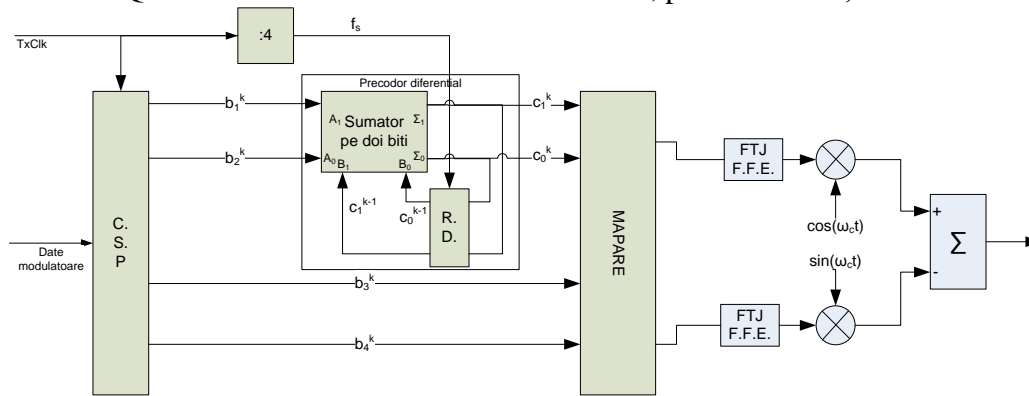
TxClk

:4

$f_s$

Precodor diferential

$b_1^k$

$b_2^k$

$A_1$ Sumator pe doi biti $\Sigma_1$

$A_0$ $B_1$ $B_0$ $\Sigma_0$

$c_1^k$

$c_0^k$

$c_1^{k-1}$

$c_0^{k-1}$

R. D.

C. S. P

Date modulatoare

$b_3^k$

$b_4^k$

MAPARE

FTJ F.F.E.

FTJ F.F.E.

$\cos(\omega_c t)$

$\sin(\omega_c t)$

+

-

$\Sigma$